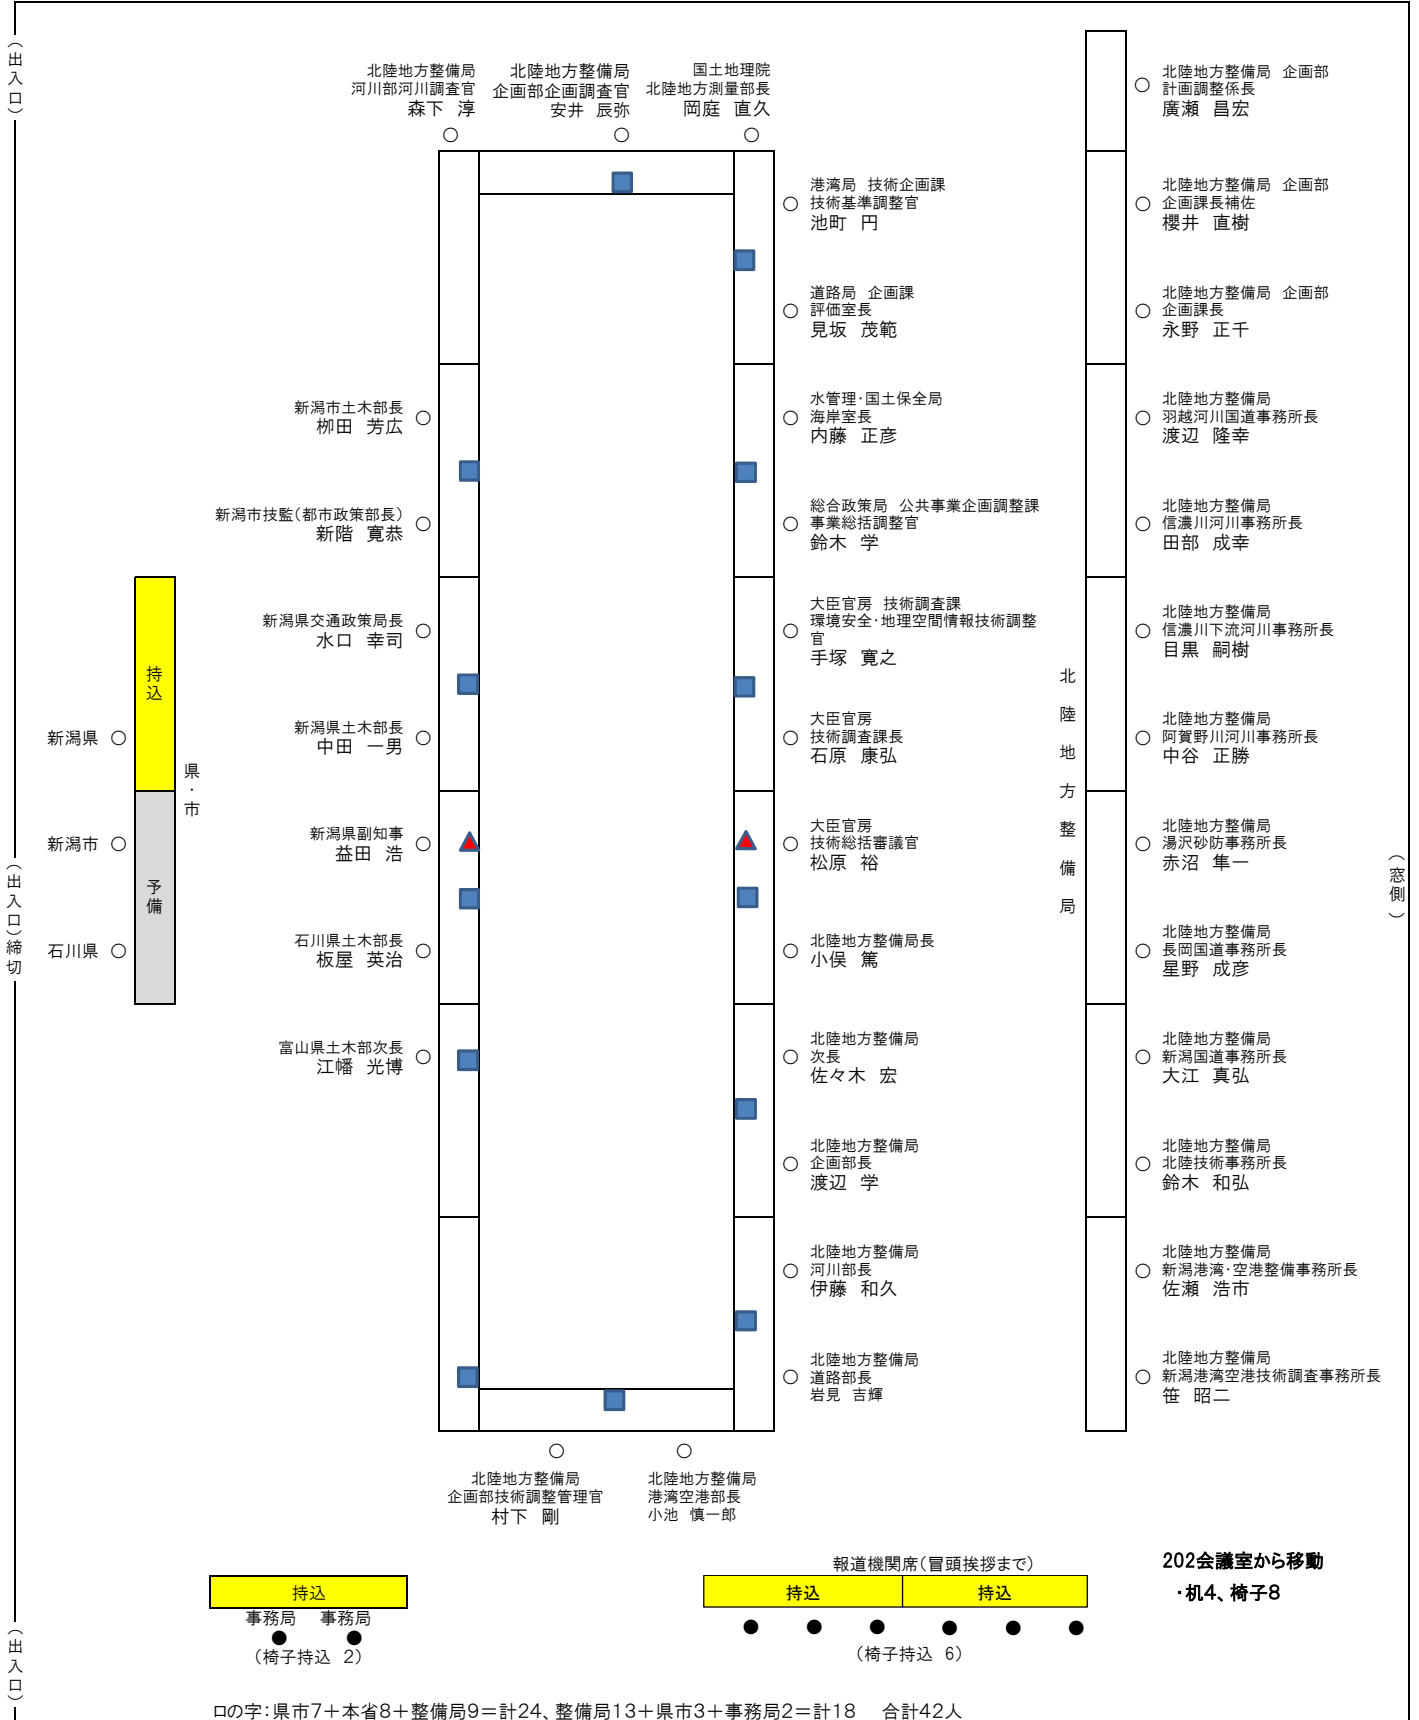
（出入口）

北陸地方整備局
河川部河川調査官
森下　淳
○

北陸地方整備局
企画部企画調査官
安井　辰弥
○

国土地理院
北陸地方測量部長
岡庭　直久
○

○ 北陸地方整備局　企画部
計画調整係長
廣瀬　昌宏

○ 港湾局　技術企画課
技術基準調整官
池町　円

○ 北陸地方整備局　企画部
企画課長補佐
櫻井　直樹

○ 道路局　企画課
評価室長
見坂　茂範

○ 北陸地方整備局　企画部
企画課長
永野　正千

新潟市土木部長
栁田　芳広 ○

○ 水管理･国土保全局
海岸室長
内藤　正彦

○ 北陸地方整備局
羽越河川国道事務所長
渡辺　隆幸

新潟市技監（都市政策部長）
新階　寛恭 ○

○ 総合政策局　公共事業企画調整課
事業総括調整官
鈴木　学

○ 北陸地方整備局
信濃川河川事務所長
田部　成幸

持込

新潟県交通政策局長
水口　幸司 ○

○ 大臣官房　技術調査課
環境安全･地理空間情報技術調整官
手塚　寛之

○ 北陸地方整備局
信濃川下流河川事務所長
目黒　嗣樹

北陸地方整備局

新潟県 ○

県・市

新潟県土木部長
中田　一男 ○

○ 大臣官房
技術調査課長
石原　康弘

○ 北陸地方整備局
阿賀野川河川事務所長
中谷　正勝

新潟市 ○

予備

新潟県副知事
益田　浩 ○

○ 大臣官房
技術総括審議官
松原　裕

○ 北陸地方整備局
湯沢砂防事務所長
赤沼　隼一

（出入口）締切

（窓側）

石川県 ○

石川県土木部長
板屋　英治 ○

○ 北陸地方整備局長
小俣　篤

○ 北陸地方整備局
長岡国道事務所長
星野　成彦

富山県土木部次長
江幡　光博 ○

○ 北陸地方整備局
次長
佐々木　宏

○ 北陸地方整備局
新潟国道事務所長
大江　真弘

○ 北陸地方整備局
企画部長
渡辺　学

○ 北陸地方整備局
北陸技術事務所長
鈴木　和弘

○ 北陸地方整備局
河川部長
伊藤　和久

○ 北陸地方整備局
新潟港湾･空港整備事務所長
佐瀬　浩市

○ 北陸地方整備局
道路部長
岩見　吉輝

○ 北陸地方整備局
新潟港湾空港技術調査事務所長
笹　昭二

○
北陸地方整備局
企画部技術調整管理官
村下　剛

○
北陸地方整備局
港湾空港部長
小池　慎一郎

報道機関席（冒頭挨拶まで）

202会議室から移動
・机4、椅子8

持込
事務局　事務局
（椅子持込　2）

持込　持込
（椅子持込　6）

（出入口）

ロの字：県市7＋本省8＋整備局9＝計24、整備局13＋県市3＋事務局2＝計18　　合計42人